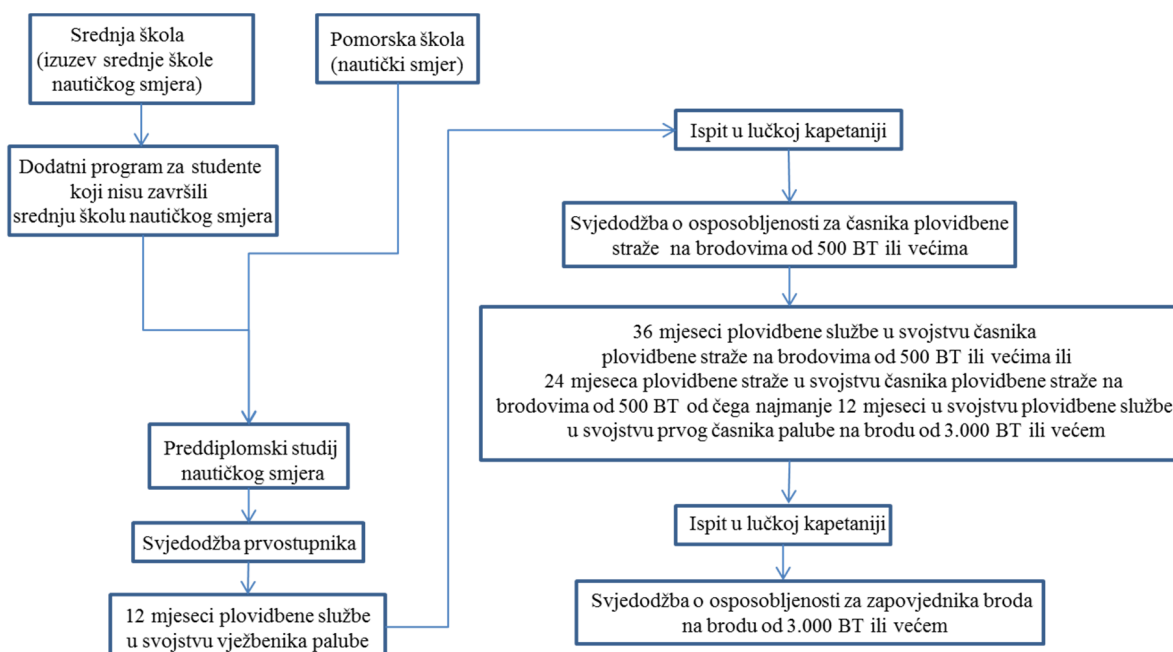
Srednja škola (izuzev srednje škole nautičkog smjera)

Pomorska škola (nautički smjer)

Dodatni program za studente koji nisu završili srednju školu nautičkog smjera

Preddiplomski studij nautičkog smjera

Svjedodžba prvostupnika

12 mjeseci plovidbene službe u svojstvu vježbenika palube

Ispit u lučkoj kapetaniji

Svjedodžba o osposobljenosti za časnika plovidbene straže na brodovima od 500 BT ili većima

36 mjeseci plovidbene službe u svojstvu časnika plovidbene straže na brodovima od 500 BT ili većima ili 24 mjeseca plovidbene straže u svojstvu časnika plovidbene straže na brodovima od 500 BT od čega najmanje 12 mjeseci u svojstvu plovidbene službe u svojstvu prvog časnika palube na brodu od 3.000 BT ili većem

Ispit u lučkoj kapetaniji

Svjedodžba o osposobljenosti za zapovjednika broda na brodu od 3.000 BT ili većem